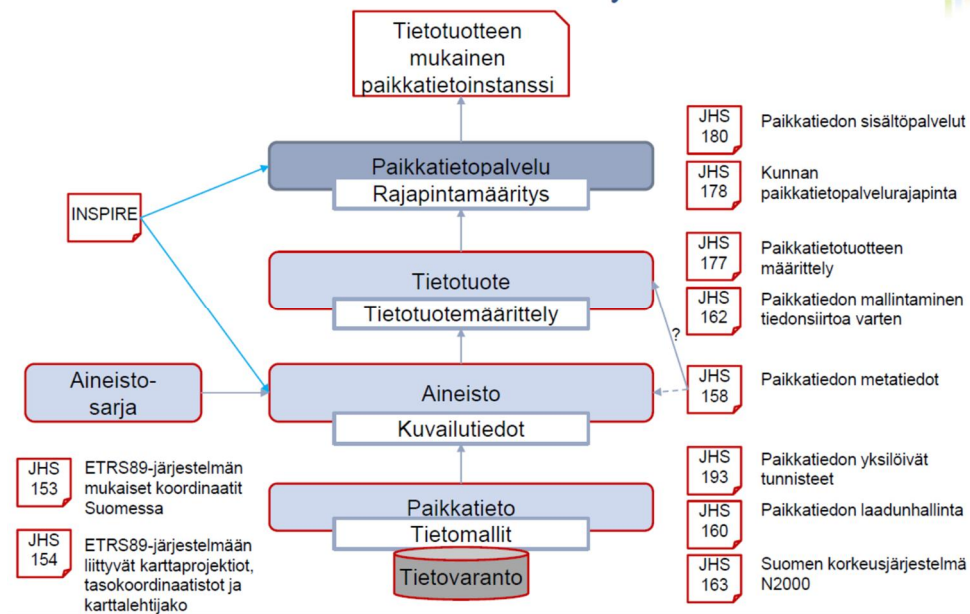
Tietotuotteen mukainen paikkatietoinstanssi

Paikkatietopalvelu
Rajapintamääritys

INSPIRE

Tietotuote
Tietotuotemäärittely

?

Aineisto-sarja

Aineisto
Kuvailutiedot

Paikkatieto
Tietomallit

Tietovaranto

JHS 180 Paikkatiedon sisältöpalvelut

JHS 178 Kunnan paikkatietopalvelurajapinta

JHS 177 Paikkatietotuotteen määrittely

JHS 162 Paikkatiedon mallintaminen tiedonsiirtoa varten

JHS 158 Paikkatiedon metatiedot

JHS 193 Paikkatiedon yksilöivät tunnisteet

JHS 160 Paikkatiedon laadunhallinta

JHS 163 Suomen korkeusjärjestelmä N2000

JHS 153 ETRS89-järjestelmän mukaiset koordinaatit Suomessa

JHS 154 ETRS89-järjestelmään liittyvät karttaprojektiot, tasokoordinaatistot ja karttalehtijako